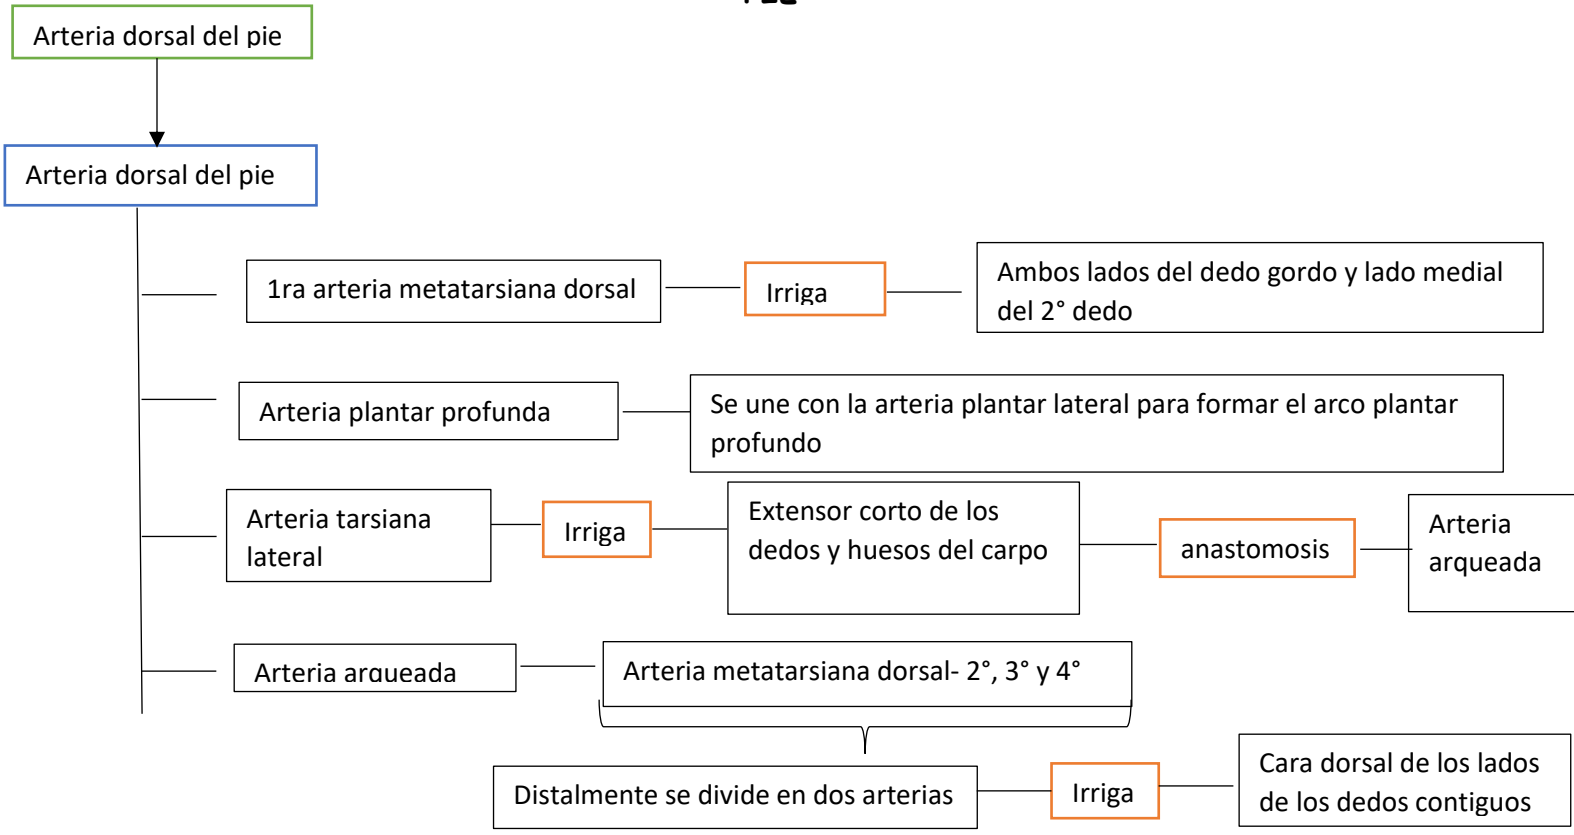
Arteria dorsal del pie

Arteria dorsal del pie

1ra arteria metatarsiana dorsal

Irriga

Ambos lados del dedo gordo y lado medial del 2° dedo

Arteria plantar profunda

Se une con la arteria plantar lateral para formar el arco plantar profundo

Arteria tarsiana lateral

Irriga

Extensor corto de los dedos y huesos del carpo

anastomosis

Arteria arqueada

Arteria arqueada

Arteria metatarsiana dorsal- 2°, 3° y 4°

Distalmente se divide en dos arterias

Irriga

Cara dorsal de los lados de los dedos contiguos